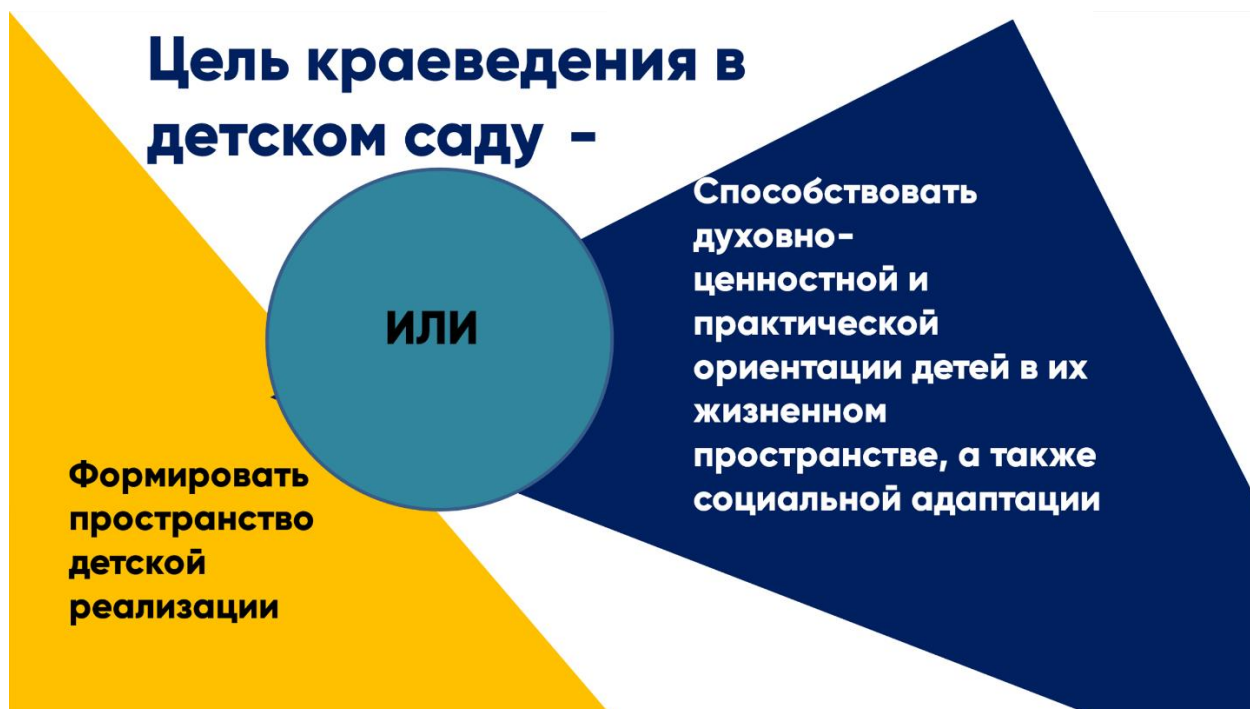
Цель краеведения в детском саду -

ИЛИ

Способствовать духовно-ценностной и практической ориентации детей в их жизненном пространстве, а также социальной адаптации

Формировать пространство детской реализации